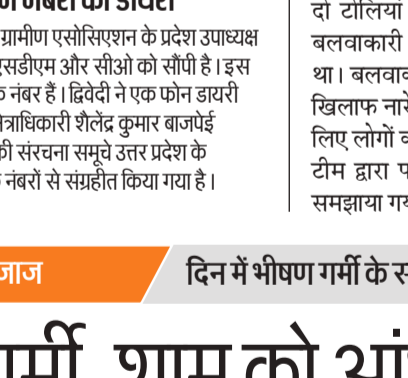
न नंबरों की डायरी

ग्रामीण एसोसिएशन के प्रदेश उपाध्यक्ष सडीएम और सीओ को सौंपी है। इस नंबर है। द्विवेदी ने एक फोन डायरी त्राधिकारी शैलेंद्र कुमार बाजपेई की संरचना समूचे उत्तर प्रदेश के नंबरों से संग्रहीत किया गया है।

दो टोलियां बलवाकारी था। बलवा खिलाफ नारे लिए लोगों टीम द्वारा प समझाया गय

जाज

दिन में भीषण गर्मी के स

गर्मी, शाम को आं